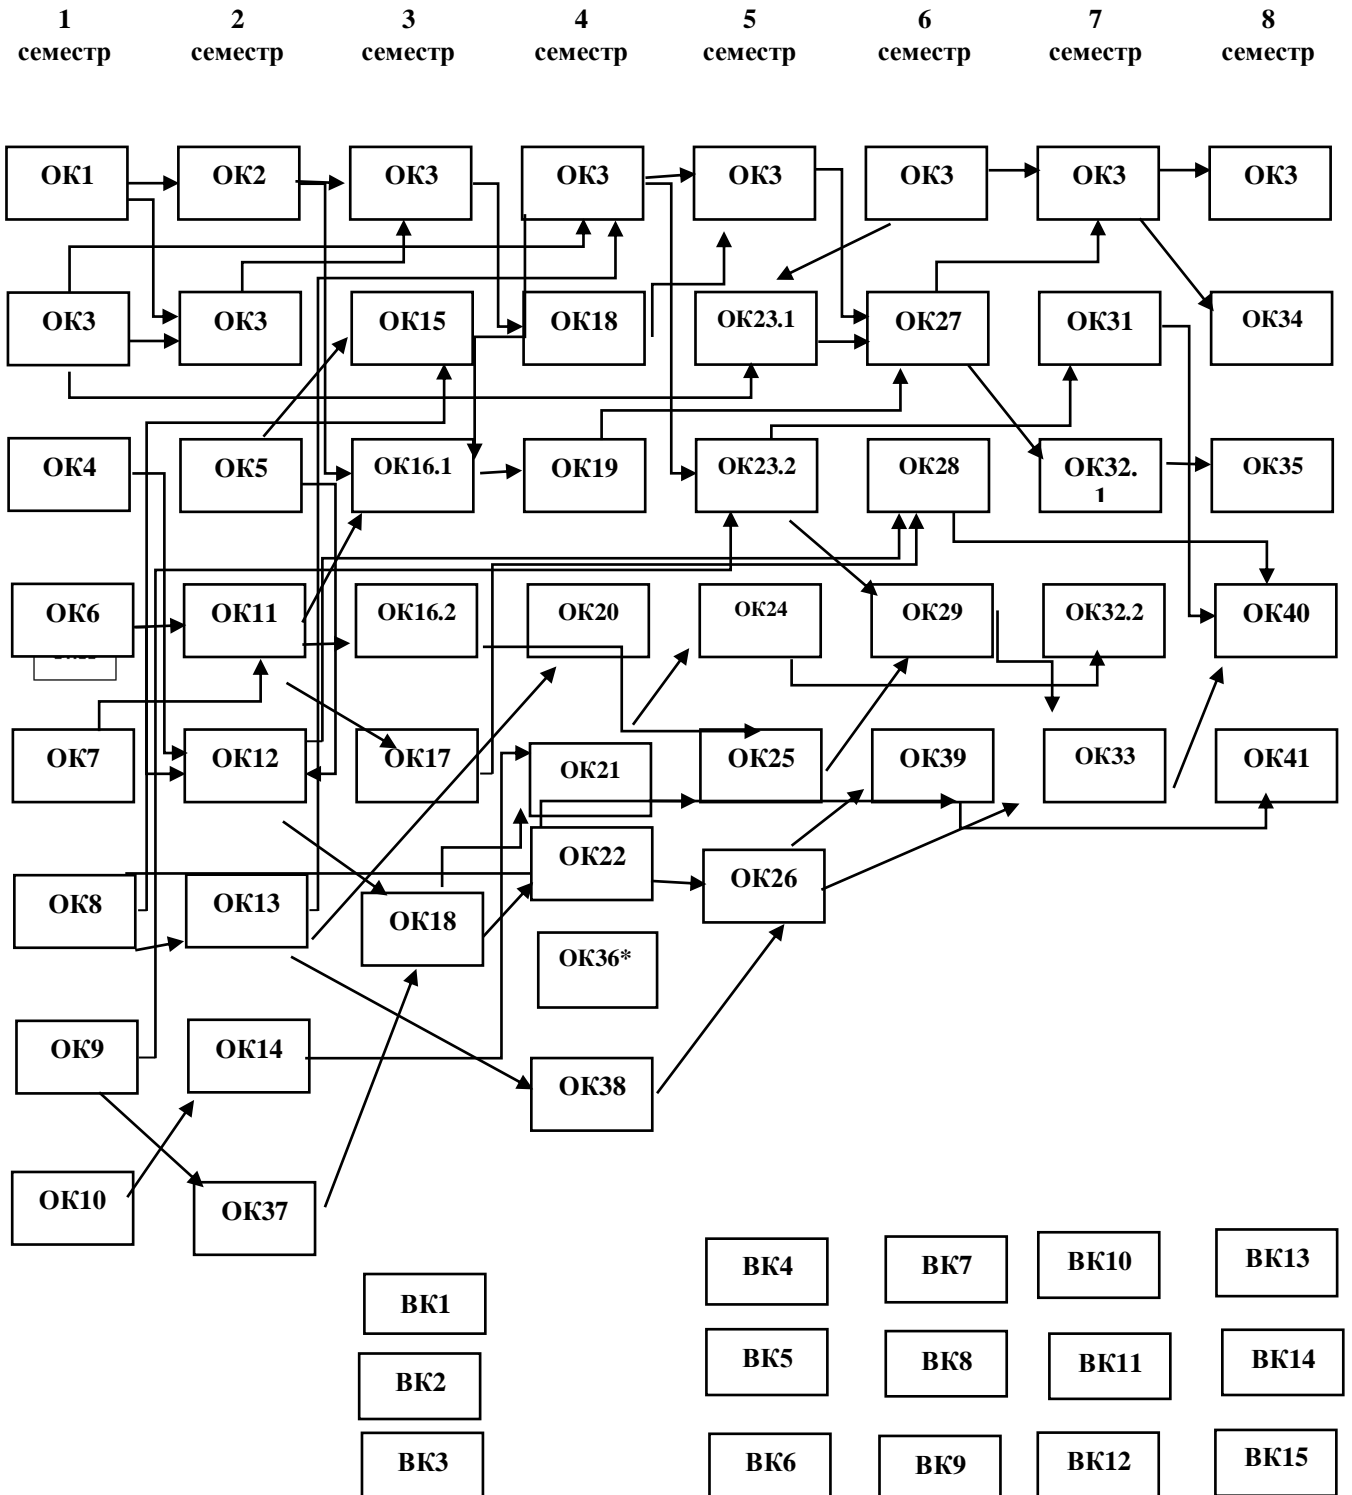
1 семестр
2 семестр
3 семестр
4 семестр
5 семестр
6 семестр
7 семестр
8 семестр

ОК1
ОК2
ОК3
ОК3
ОК3
ОК3
ОК3
ОК3

ОК3
ОК3
ОК15
ОК18
ОК23.1
ОК27
ОК31
ОК34

ОК4
ОК5
ОК16.1
ОК19
ОК23.2
ОК28
ОК32.1
ОК35

ОК6
ОК11
ОК16.2
ОК20
ОК24
ОК29
ОК32.2
ОК40

ОК7
ОК12
ОК17
ОК21
ОК25
ОК39
ОК33
ОК41

ОК8
ОК13
ОК18
ОК22
ОК26

ОК36*

ОК9
ОК14
ОК38

ОК10
ОК37

ВК1
ВК2
ВК3

ВК4
ВК7
ВК10
ВК13

ВК5
ВК8
ВК11
ВК14

ВК6
ВК9
ВК12
ВК15